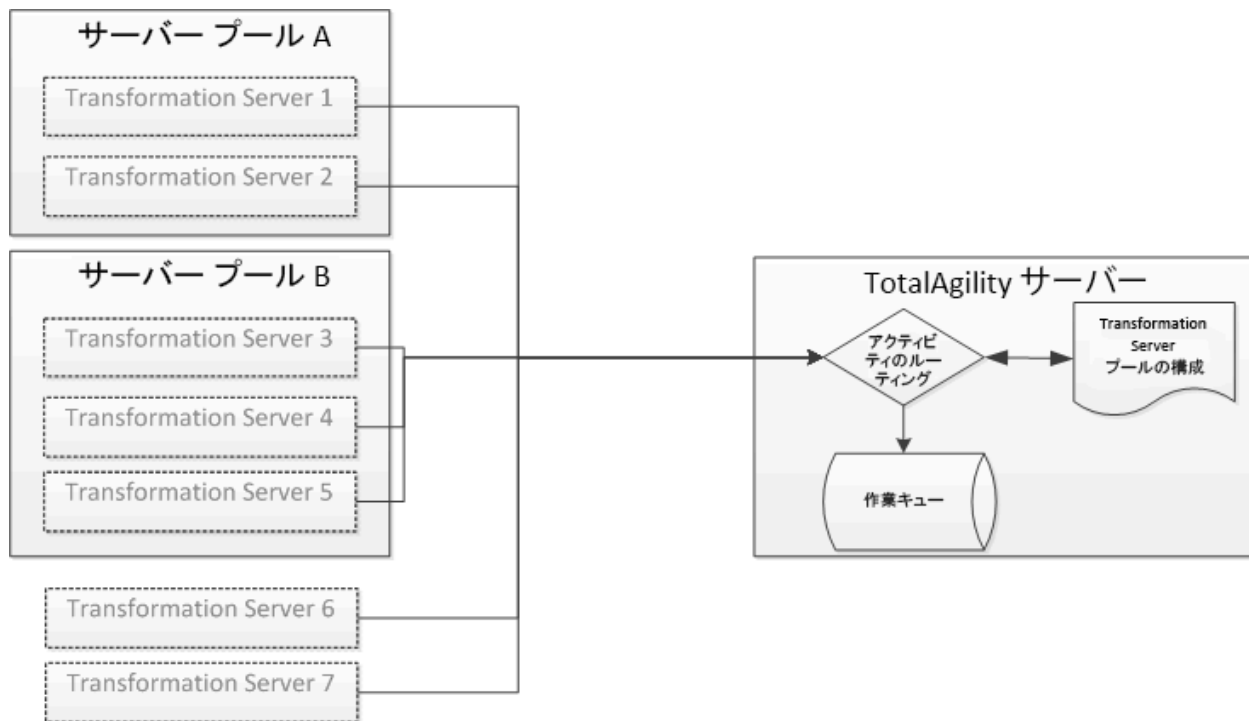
サーバー プール A

Transformation Server 1

Transformation Server 2

サーバー プール B

Transformation Server 3

Transformation Server 4

Transformation Server 5

Transformation Server 6

Transformation Server 7

TotalAgility サーバー

アクティビティのルーティング

Transformation Server プールの構成

作業キュー